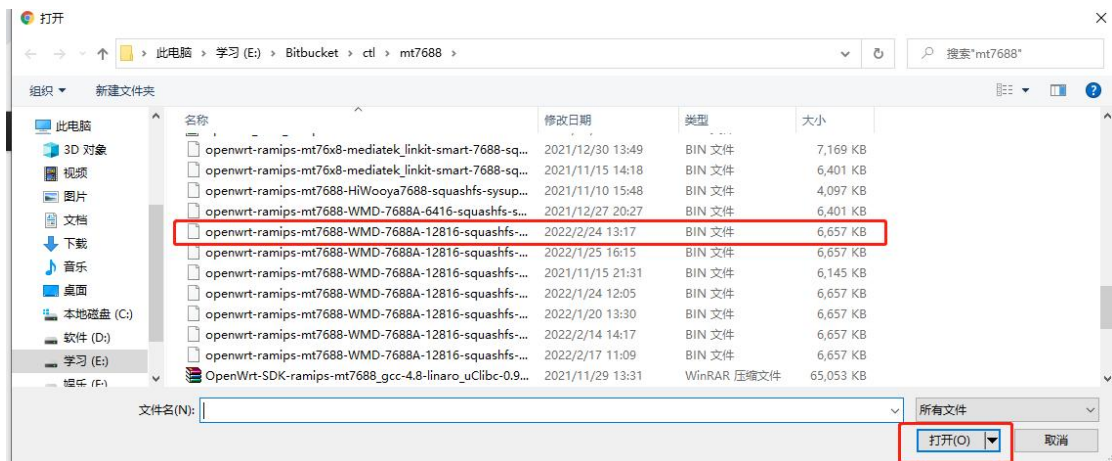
打开

此电脑 › 学习 (E:) › Bitbucket › ctl › mt7688 ›

搜索"mt7688"

组织 ▾ 新建文件夹

此电脑
3D 对象
视频
图片
文档
下载
音乐
桌面
本地磁盘 (C:)
软件 (D:)
学习 (E:)
娱乐 (F:)

| 名称 | 修改日期 | 类型 | 大小 |
|---|---|---|---|
| openwrt-ramips-mt76x8-mediatek_linkit-smart-7688-sq... | 2021/12/30 13:49 | BIN 文件 | 7,169 KB |
| openwrt-ramips-mt76x8-mediatek_linkit-smart-7688-sq... | 2021/11/15 14:18 | BIN 文件 | 6,401 KB |
| openwrt-ramips-mt7688-HiWooya7688-squashfs-sysup... | 2021/11/10 15:48 | BIN 文件 | 4,097 KB |
| openwrt-ramips-mt7688-WMD-7688A-6416-squashfs-s... | 2021/12/27 20:27 | BIN 文件 | 6,401 KB |
| openwrt-ramips-mt7688-WMD-7688A-12816-squashfs-... | 2022/2/24 13:17 | BIN 文件 | 6,657 KB |
| openwrt-ramips-mt7688-WMD-7688A-12816-squashfs-... | 2022/1/25 16:15 | BIN 文件 | 6,657 KB |
| openwrt-ramips-mt7688-WMD-7688A-12816-squashfs-... | 2021/11/15 21:31 | BIN 文件 | 6,145 KB |
| openwrt-ramips-mt7688-WMD-7688A-12816-squashfs-... | 2022/1/24 12:05 | BIN 文件 | 6,657 KB |
| openwrt-ramips-mt7688-WMD-7688A-12816-squashfs-... | 2022/1/20 13:30 | BIN 文件 | 6,657 KB |
| openwrt-ramips-mt7688-WMD-7688A-12816-squashfs-... | 2022/2/14 14:17 | BIN 文件 | 6,657 KB |
| openwrt-ramips-mt7688-WMD-7688A-12816-squashfs-... | 2022/2/17 11:09 | BIN 文件 | 6,657 KB |
| OpenWrt-SDK-ramips-mt7688_gcc-4.8-linaro_uClibc-0.9... | 2021/11/29 13:31 | WinRAR 压缩文件 | 65,053 KB |

文件名(N):

所有文件

打开(O)
取消